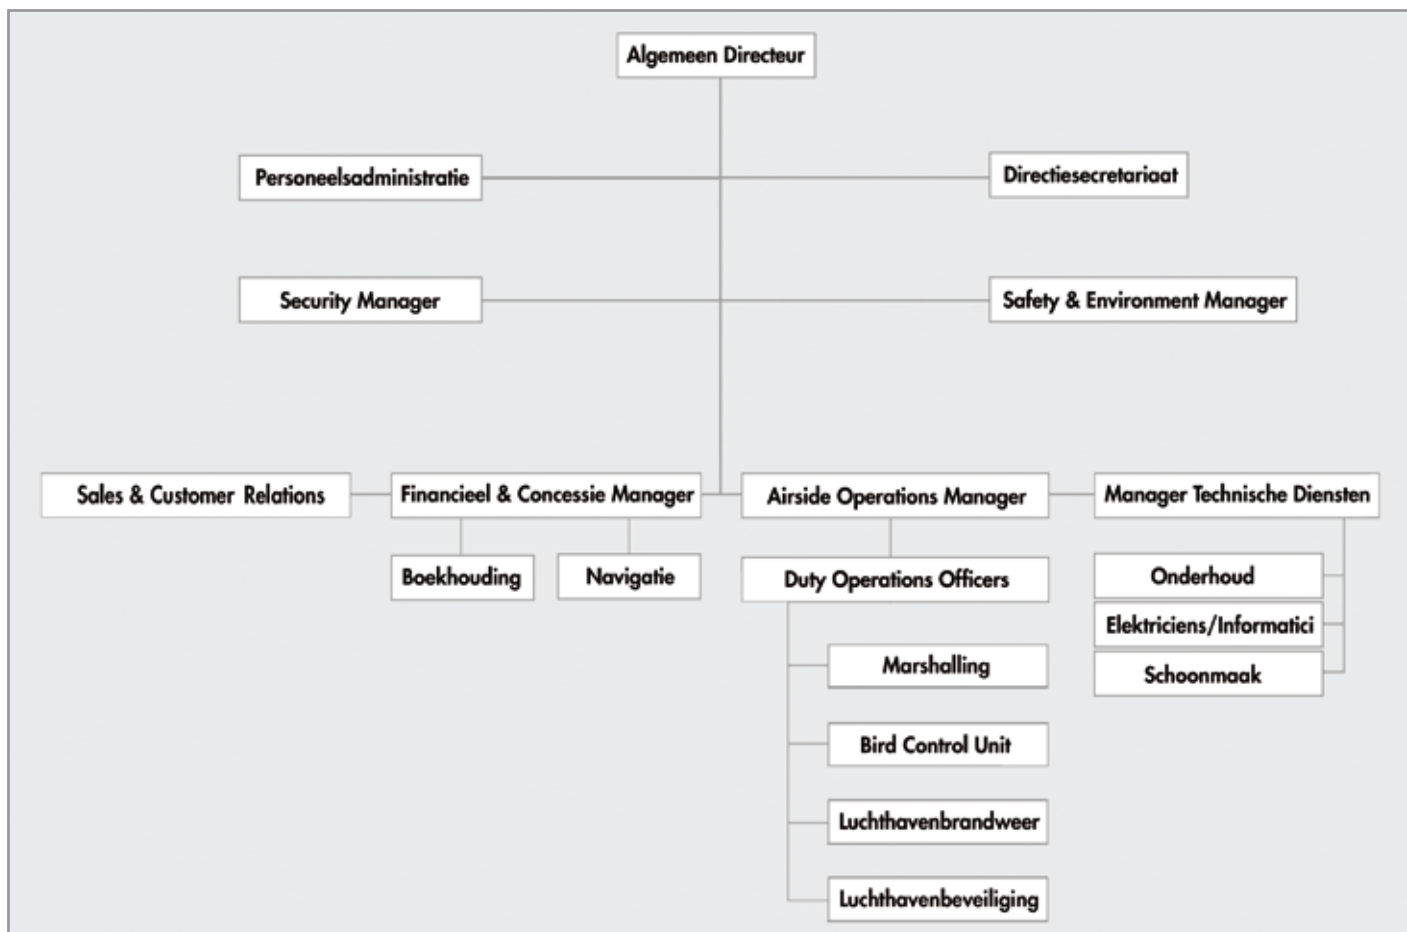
Algemeen Directeur

Personeelsadministratie

Directiesecretariaat

Security Manager

Safety & Environment Manager

Sales & Customer Relations

Financieel & Concessie Manager

Airside Operations Manager

Manager Technische Diensten

Boekhouding

Navigatie

Duty Operations Officers

Onderhoud

Elektriciens/Informatici

Schoonmaak

Marshalling

Bird Control Unit

Luchthavenbrandweer

Luchthavenbeveiliging